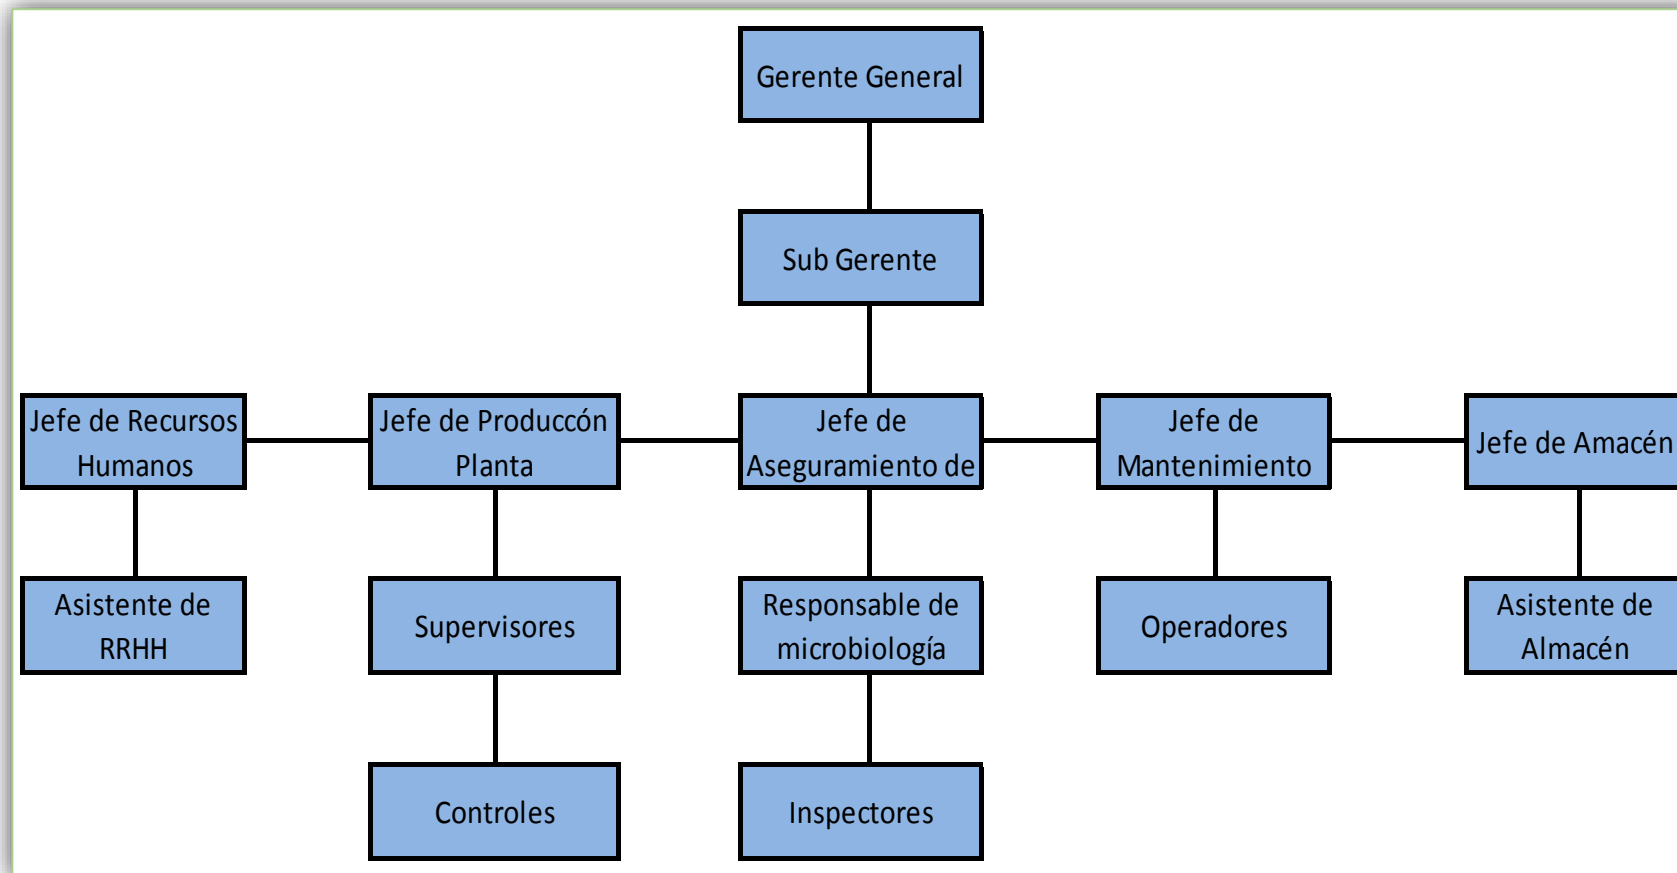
Gerente General

Sub Gerente

Jefe de Recursos Humanos

Jefe de Produccón Planta

Jefe de Aseguramiento de

Jefe de Mantenimiento

Jefe de Amacén

Asistente de RRHH

Supervisores

Responsable de microbiología

Operadores

Asistente de Almacén

Controles

Inspectores